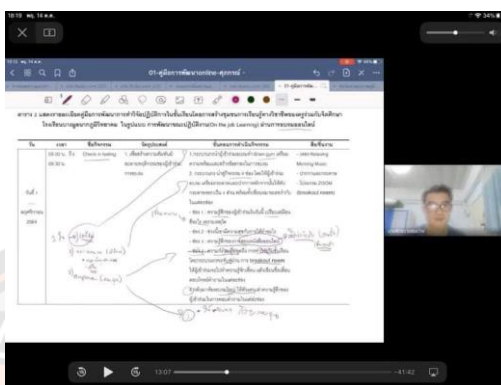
10:18 พฤ. 14 ส.ค.

01-คู่มือการพัฒนาเอกสาร-ศุภการณ์

ตาราง 2 แสดงรายละเอียดคู่มือการพัฒนาการทำวิจัยปฏิบัติการในชั้นเรียนโดยการสร้างชุมชนการเรียนรู้ทางวิชาชีพของครูร่วมกับจังหวัด โดยวิธีการอบรมเชิงปฏิบัติการ ในรูปแบบ การพัฒนาขณะปฏิบัติการ (On the Job Learning) ผ่านการอบรมออนไลน์

| วัน | เวลา | ชื่อกิจกรรม | วัตถุประสงค์ | ขั้นตอนการดำเนินกิจกรรม | สื่อ/วัสดุ |
|---|---|---|---|---|---|
| วันที่ 1 ... 2564 | 08.30 น. ถึง 09.00 น. | Check in ... | 1. เพื่อสำรวจ ... | 1. กระบวนการ ... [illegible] | - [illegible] Meeting Room - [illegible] - โปรแกรม ZOOM (Breakout rooms) |

13:07 -41:42